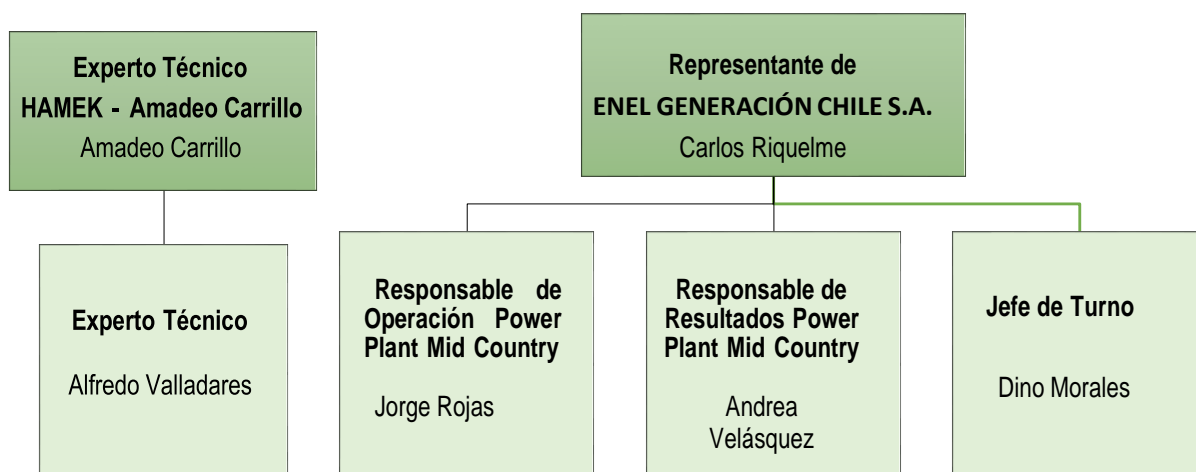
Experto Técnico
HAMEK - Amadeo Carrillo
Amadeo Carrillo

Representante de
ENEL GENERACIÓN CHILE S.A.
Carlos Riquelme

Experto Técnico

Alfredo Valladares

Responsable de Operación Power Plant Mid Country

Jorge Rojas

Responsable de Resultados Power Plant Mid Country

Andrea Velásquez

Jefe de Turno

Dino Morales